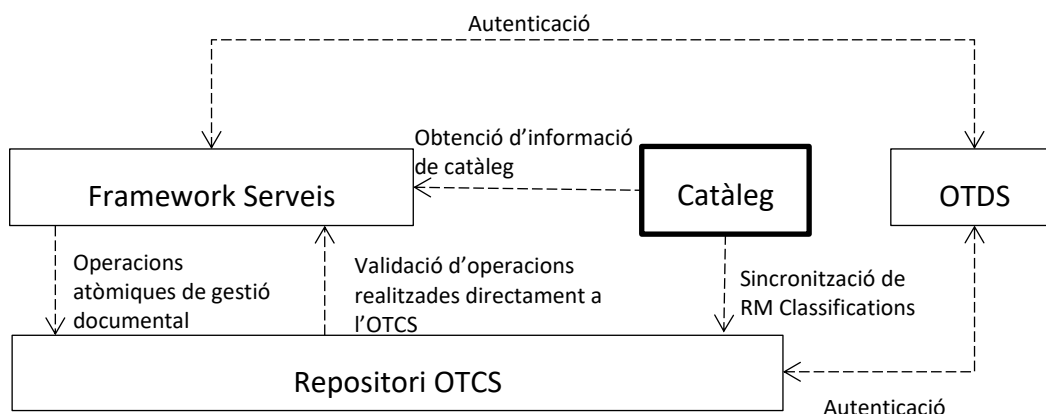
Autenticació

Obtenció d’informació de catàleg

Framework Serveis

Catàleg

OTDS

Operacions atòmiques de gestió documental

Validació d’operacions realitzades directament a l’OTCS

Sincronització de RM Classifications

Repositori OTCS

Autenticació